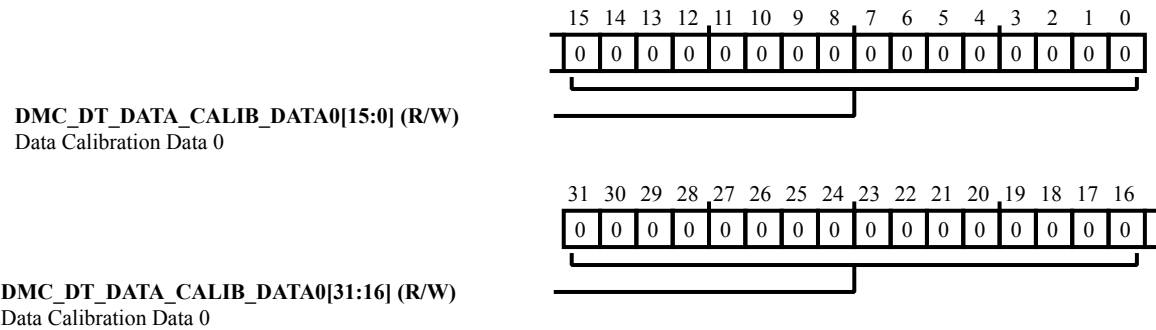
15 14 13 12 11 10 9 8 7 6 5 4 3 2 1 0

| 0 | 0 | 0 | 0 | 0 | 0 | 0 | 0 | 0 | 0 | 0 | 0 | 0 | 0 | 0 | 0 |
|---|---|---|---|---|---|---|---|---|---|---|---|---|---|---|---|

**DMC_DT_DATA_CALIB_DATA0[15:0] (R/W)**
Data Calibration Data 0

31 30 29 28 27 26 25 24 23 22 21 20 19 18 17 16

| 0 | 0 | 0 | 0 | 0 | 0 | 0 | 0 | 0 | 0 | 0 | 0 | 0 | 0 | 0 | 0 |
|---|---|---|---|---|---|---|---|---|---|---|---|---|---|---|---|

**DMC_DT_DATA_CALIB_DATA0[31:16] (R/W)**
Data Calibration Data 0